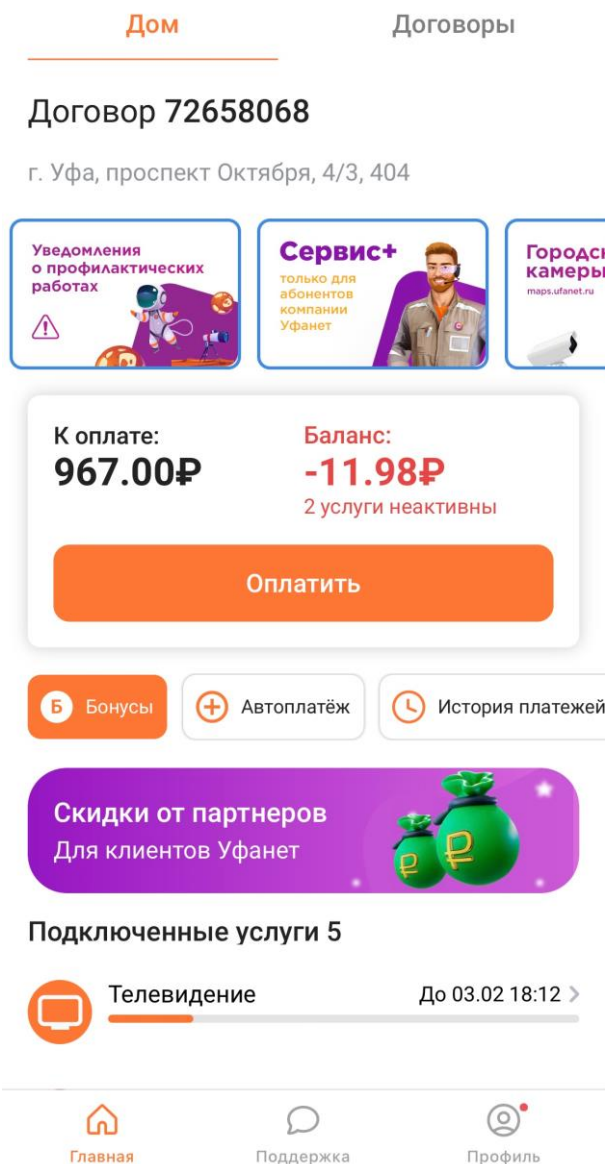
Дом
Договоры

Договор 72658068

г. Уфа, проспект Октября, 4/3, 404

Уведомления о профилактических работах

Сервис+
только для абонентов компании Уфанет

Городс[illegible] камеры
maps.ufanet.ru

К оплате:
967.00₽

Баланс:
-11.98₽
2 услуги неактивны

Оплатить

Б Бонусы
Автоплатёж
История платежей

Скидки от партнеров
Для клиентов Уфанет

Подключенные услуги 5

Телевидение
До 03.02 18:12

Главная
Поддержка
Профиль